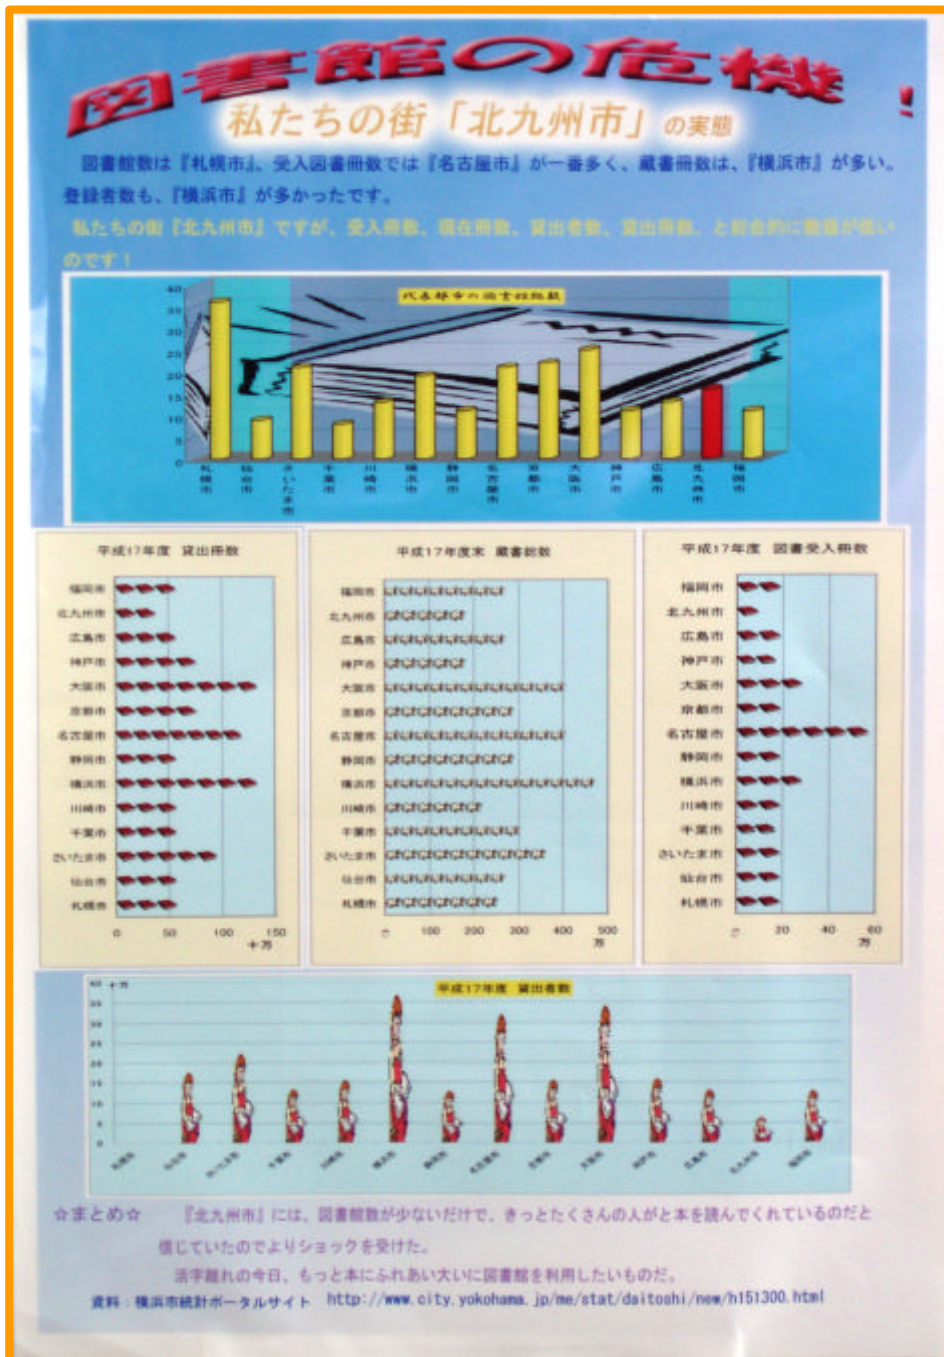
図書館の危機！

私たちの街「北九州市」の実態

図書館数は『札幌市』、受入図書冊数では『名古屋市』が一番多く、蔵書冊数は、『横浜市』が多い。登録者数も、『横浜市』が多かったです。

私たちの街『北九州市』ですが、受入冊数、現在冊数、貸出者数、貸出冊数、と総合的に数値が低いのです！

代表都市の図書館総数

40 35 30 25 20 15 10 5 0

札幌市 仙台市 さいたま市 千葉市 川崎市 横浜市 静岡市 名古屋市 京都市 大阪市 神戸市 広島市 北九州市 福岡市

平成17年度 貸出冊数

福岡市 北九州市 広島市 神戸市 大阪市 京都市 名古屋市 静岡市 横浜市 川崎市 千葉市 さいたま市 仙台市 札幌市

0 50 100 150 十万

平成17年度末 蔵書総数

福岡市 北九州市 広島市 神戸市 大阪市 京都市 名古屋市 静岡市 横浜市 川崎市 千葉市 さいたま市 仙台市 札幌市

0 100 200 300 400 500 万

平成17年度 図書受入冊数

福岡市 北九州市 広島市 神戸市 大阪市 京都市 名古屋市 静岡市 横浜市 川崎市 千葉市 さいたま市 仙台市 札幌市

0 20 40 60 万

平成17年度 貸出者数

40 十万 35 30 25 20 15 10 5 0

札幌市 仙台市 さいたま市 千葉市 川崎市 横浜市 静岡市 名古屋市 京都市 大阪市 神戸市 広島市 北九州市 福岡市

☆まとめ☆ 『北九州市』には、図書館数が少ないだけで、きっとたくさんの人がと本を読んでくれているのだと信じていたのでよりショックを受けた。

活字離れの今日、もっと本にふれあい大いに図書館を利用したいものだ。

資料：横浜市統計ポータルサイト http://www.city.yokohama.jp/me/stat/daitoshi/new/h151300.html